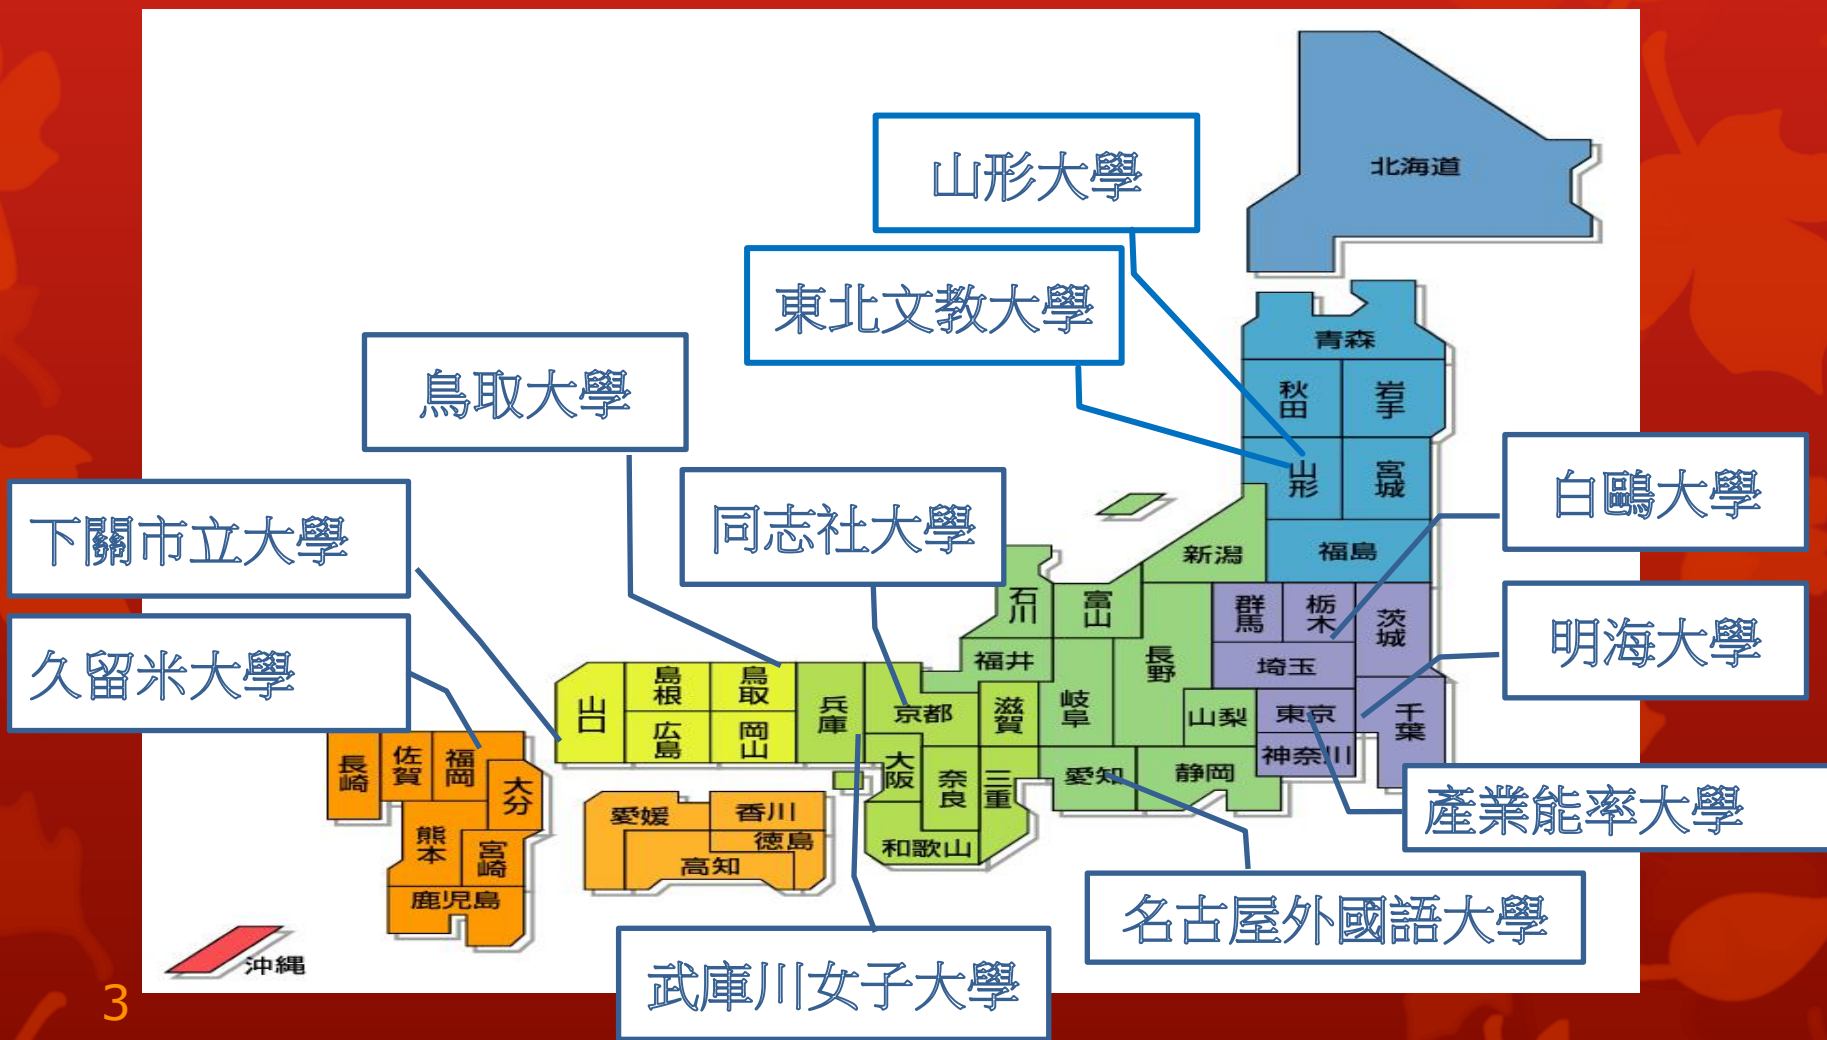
山形大學

東北文教大學

鳥取大學

白鷗大學

下關市立大學

同志社大學

明海大學

久留米大學

產業能率大學

名古屋外國語大學

武庫川女子大學

北海道
青森
秋田
岩手
山形
宮城
新潟
福島
石川
富山
群馬
栃木
茨城
福井
長野
埼玉
山梨
東京
千葉
神奈川
岐阜
滋賀
京都
兵庫
鳥取
島根
岡山
広島
山口
大阪
奈良
三重
愛知
静岡
和歌山
香川
愛媛
徳島
高知
福岡
佐賀
長崎
大分
熊本
宮崎
鹿児島
沖縄

3